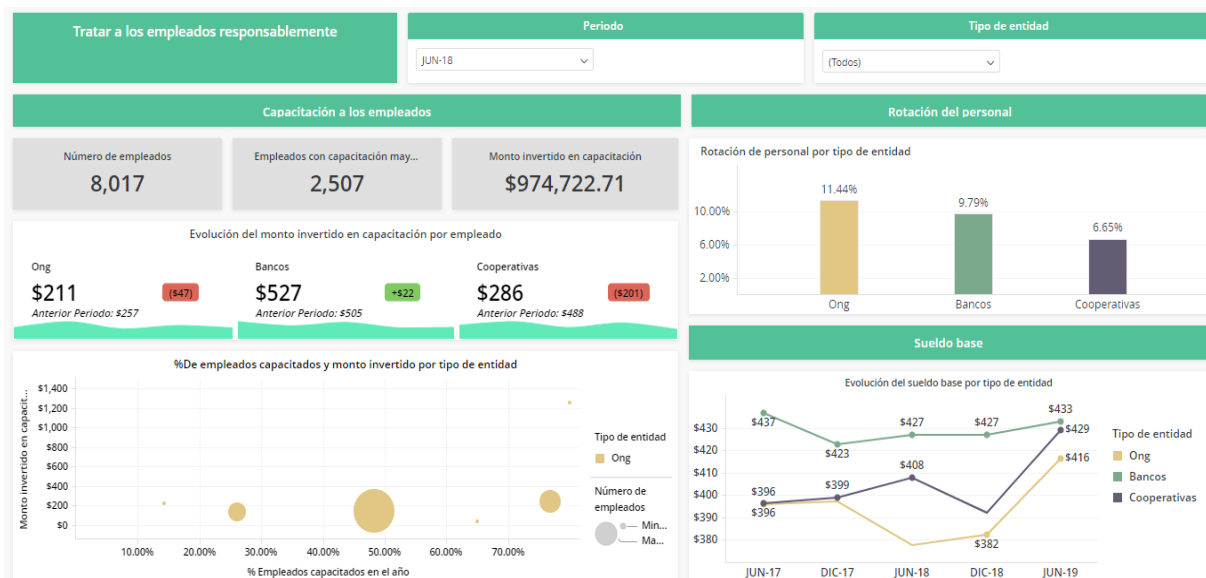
Tratar a los empleados responsablemente

Período

JUN-18

Tipo de entidad

(Todos)

Capacitación a los empleados

Rotación del personal

Número de empleados
8,017

Empleados con capacitación may...
2,507

Monto invertido en capacitación
$974,722.71

Rotación de personal por tipo de entidad

| | Ong | Bancos | Cooperativas |
|---|---|---|---|
| | 11.44% | 9.79% | 6.65% |

10.00%
6.00%
2.00%

Evolución del monto invertido en capacitación por empleado

Ong
$211
($47)
Anterior Periodo: $257

Bancos
$527
+$22
Anterior Periodo: $505

Cooperativas
$286
($201)
Anterior Periodo: $488

Sueldo base

%De empleados capacitados y monto invertido por tipo de entidad

Monto invertido en capacit...
$1,400
$1,200
$1,000
$800
$600
$400
$200
$0

10.00% 20.00% 30.00% 40.00% 50.00% 60.00% 70.00%
% Empleados capacitados en el año

Tipo de entidad
Ong

Número de empleados
Min...
Ma...

Evolución del sueldo base por tipo de entidad

$430
$420
$410
$400
$390
$380

$437 $423 $427 $427 $433 $429
$396 $399 $408 $416
$396 $382

JUN-17 DIC-17 JUN-18 DIC-18 JUN-19

Tipo de entidad
Ong
Bancos
Cooperativas